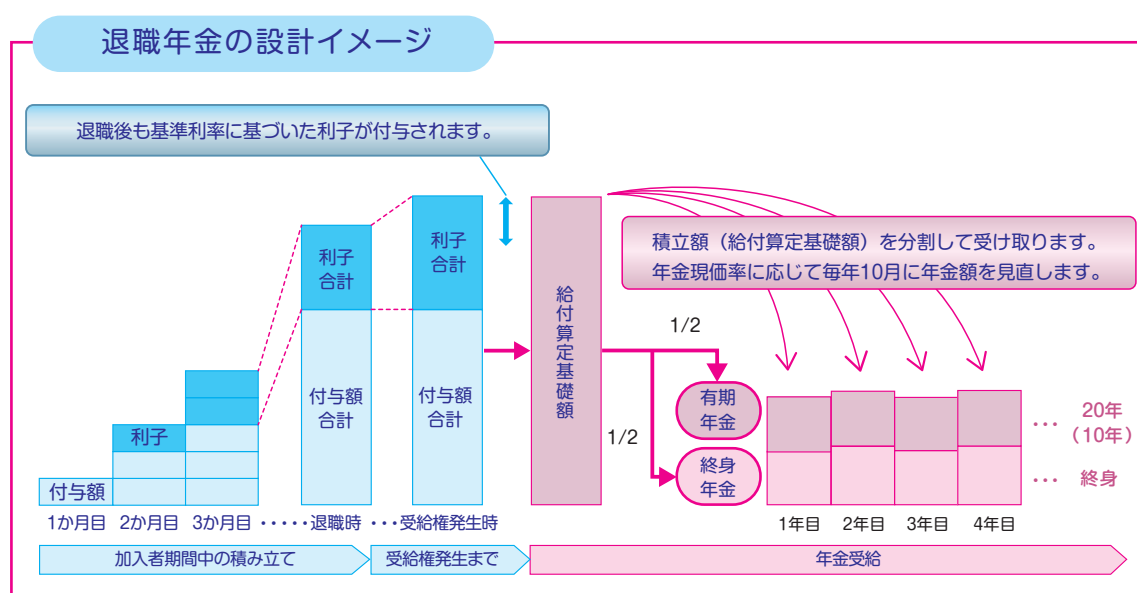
退職年金の設計イメージ

退職後も基準利率に基づいた利子が付与されます。

積立額（給付算定基礎額）を分割して受け取ります。
年金現価率に応じて毎年10月に年金額を見直します。

付与額

利子

利子合計

付与額合計

利子合計

付与額合計

給付算定基礎額

1/2

1/2

有期年金

終身年金

・・・ 20年（10年）

・・・ 終身

1か月目　2か月目　3か月目 ・・・・・ 退職時 ・・・ 受給権発生時

1年目　2年目　3年目　4年目

加入者期間中の積み立て

受給権発生まで

年金受給